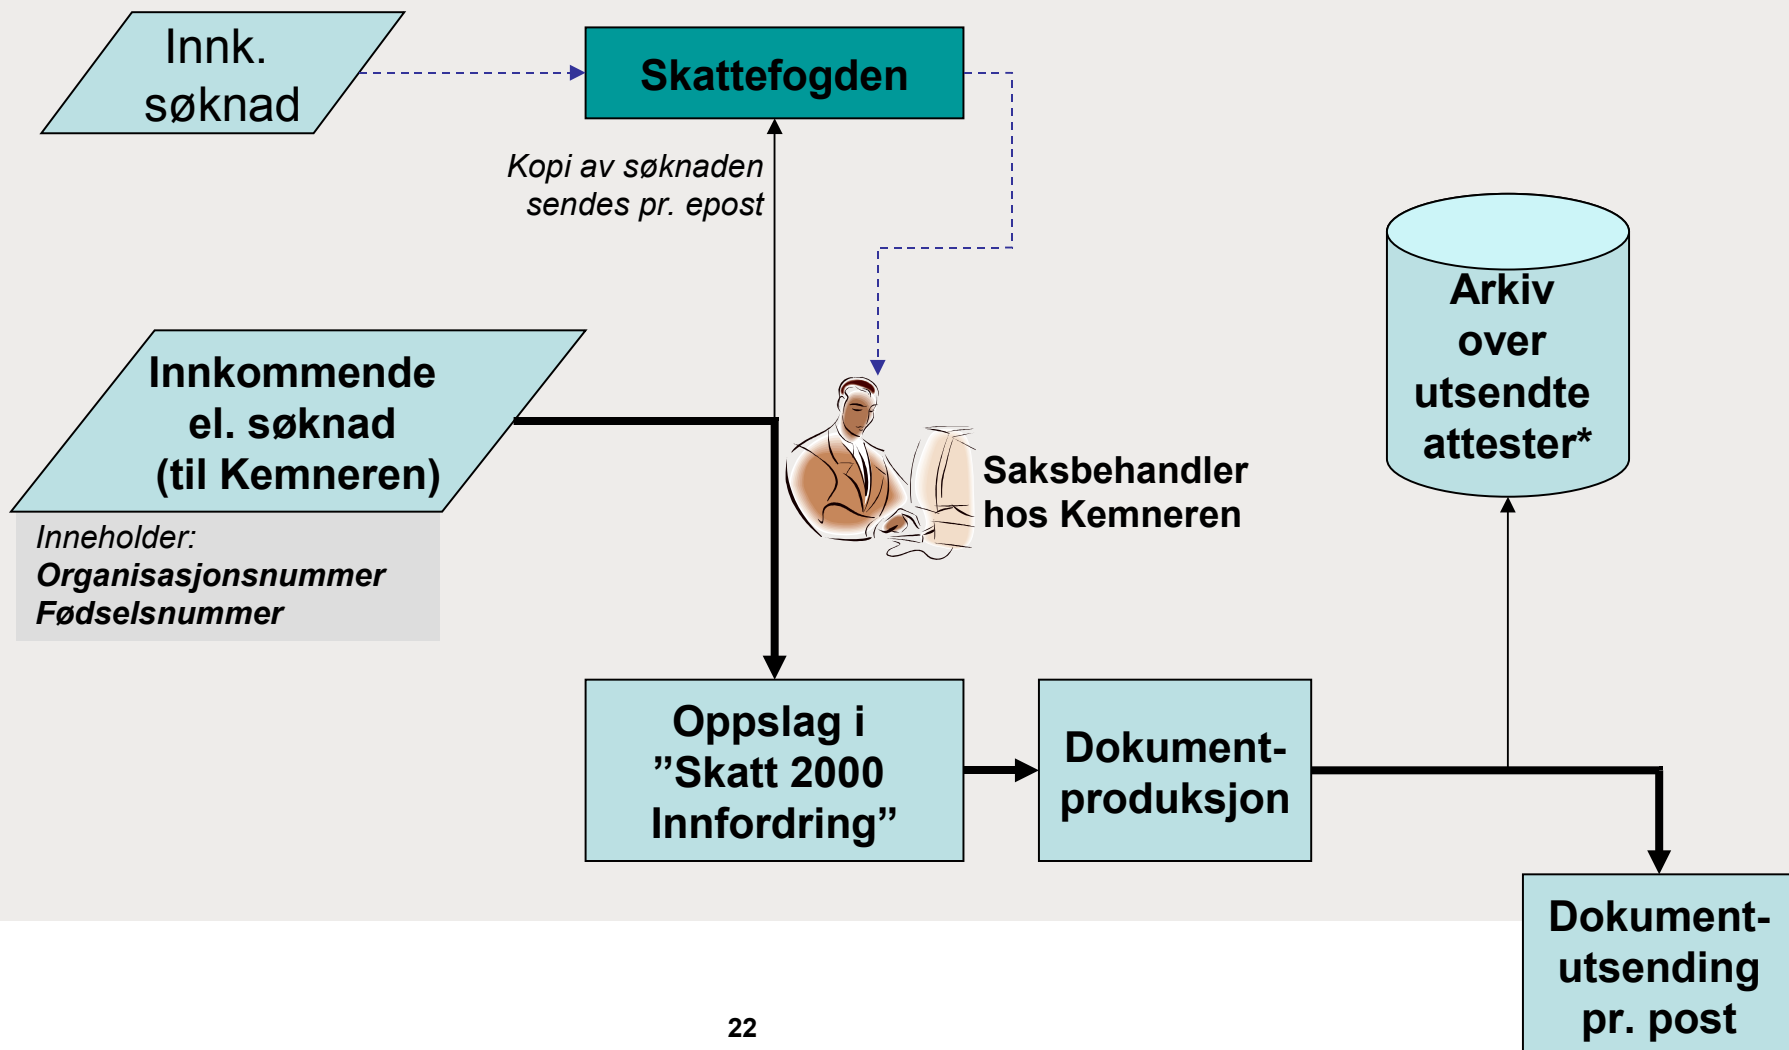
Innk. søknad

Skattefogden

Kopi av søknaden sendes pr. epost

Arkiv over utsendte attester*

Innkommende el. søknad (til Kemneren)

Inneholder:
Organisasjonsnummer
Fødselsnummer

Saksbehandler hos Kemneren

Oppslag i ”Skatt 2000 Innfordring”

Dokumentproduksjon

Dokumentutsending pr. post

22